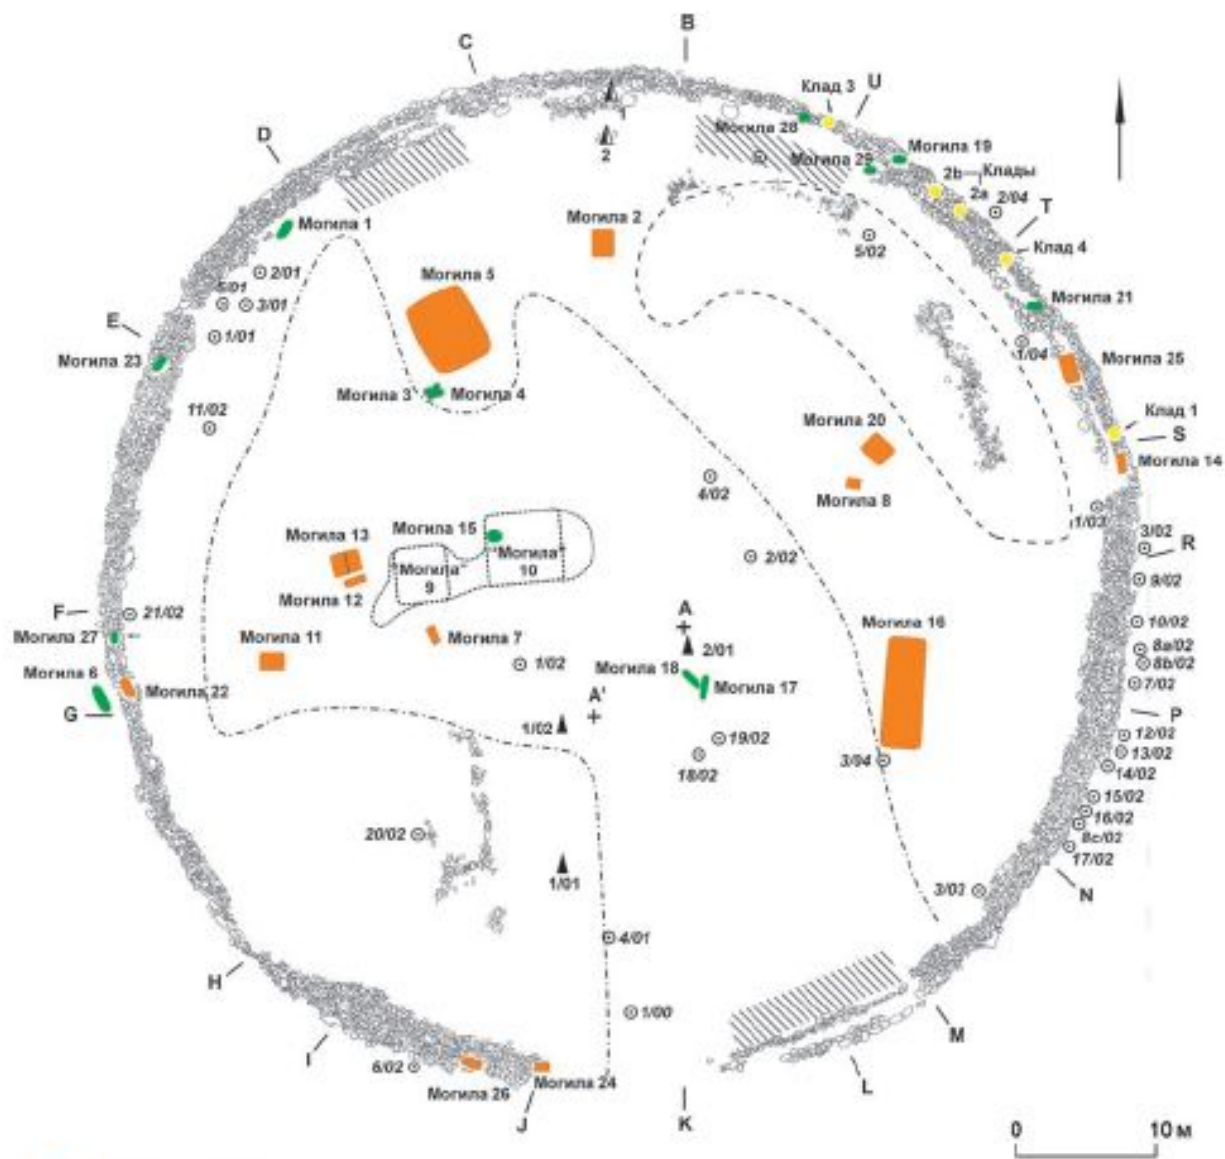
B
C
U
Клад 3
1
2
Могила 28
Могила 19
Могила 29
D
2b
Клады
2a
2/04
T
Могила 1
Могила 2
5/02
Клад 4
2/01
Могила 5
5/01
3/01
Могила 21
E
1/01
Могила 23
1/04
Могила 25
Могила 3
Могила 4
11/02
Клад 1
S
Могила 20
Могила 14
4/02
Могила 8
1/03
Могила 13
Могила 15
3/02
R
Могила 9
Могила 10
2/02
9/02
Могила 12
F
21/02
10/02
A
Могила 16
Могила 27
Могила 7
2/01
8a/02
Могила 11
8b/02
1/02
Могила 18
Могила 6
Могила 17
7/02
Могила 22
G
A'
1/02
P
12/02
19/02
13/02
18/02
3/04
14/02
15/02
16/02
20/02
8c/02
17/02
1/01
3/02
N
4/01
H
M
1/00
I
6/02
L
Могила 26
Могила 24
J
K
0
10 м